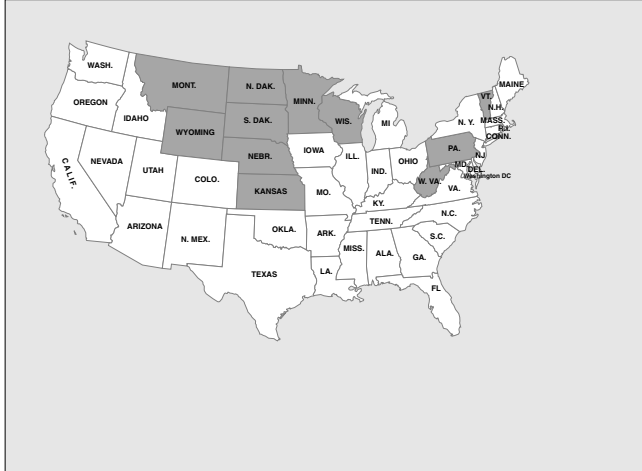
WASH.
MONT.
N. DAK.
MINN.
MAINE
OREGON
VT.
N.H.
IDAHO
WYOMING
S. DAK.
WIS.
MI
N. Y.
MASS.
R.I.
CONN.
PA.
NJ
IOWA
NEBR.
NEVADA
ILL.
OHIO
MD.
DEL.
Washington DC
IND.
UTAH
COLO.
W. VA.
CALIF.
VA.
KANSAS
MO.
KY.
TENN.
N.C.
ARIZONA
OKLA.
ARK.
N. MEX.
S.C.
MISS.
ALA.
GA.
TEXAS
LA.
FL